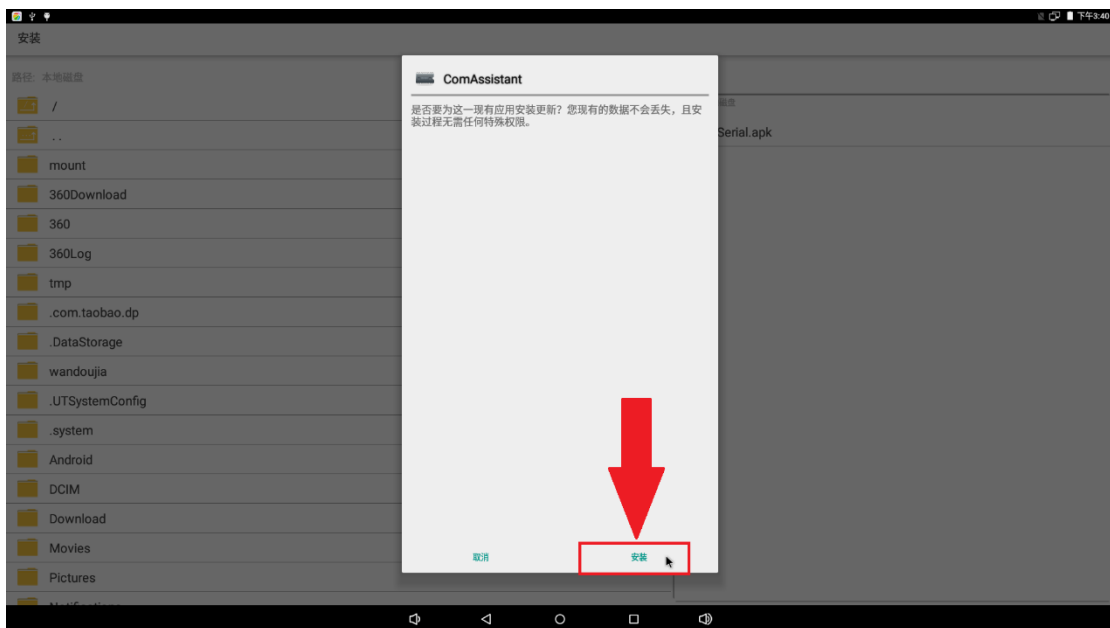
下午3:40

安装

路径: 本地磁盘

/

..

mount

360Download

360

360Log

tmp

.com.taobao.dp

.DataStorage

wandoujia

.UTSystemConfig

.system

Android

DCIM

Download

Movies

Pictures

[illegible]

磁盘

Serial.apk

ComAssistant

是否要为这一现有应用安装更新？您现有的数据不会丢失，且安装过程无需任何特殊权限。

取消

安装